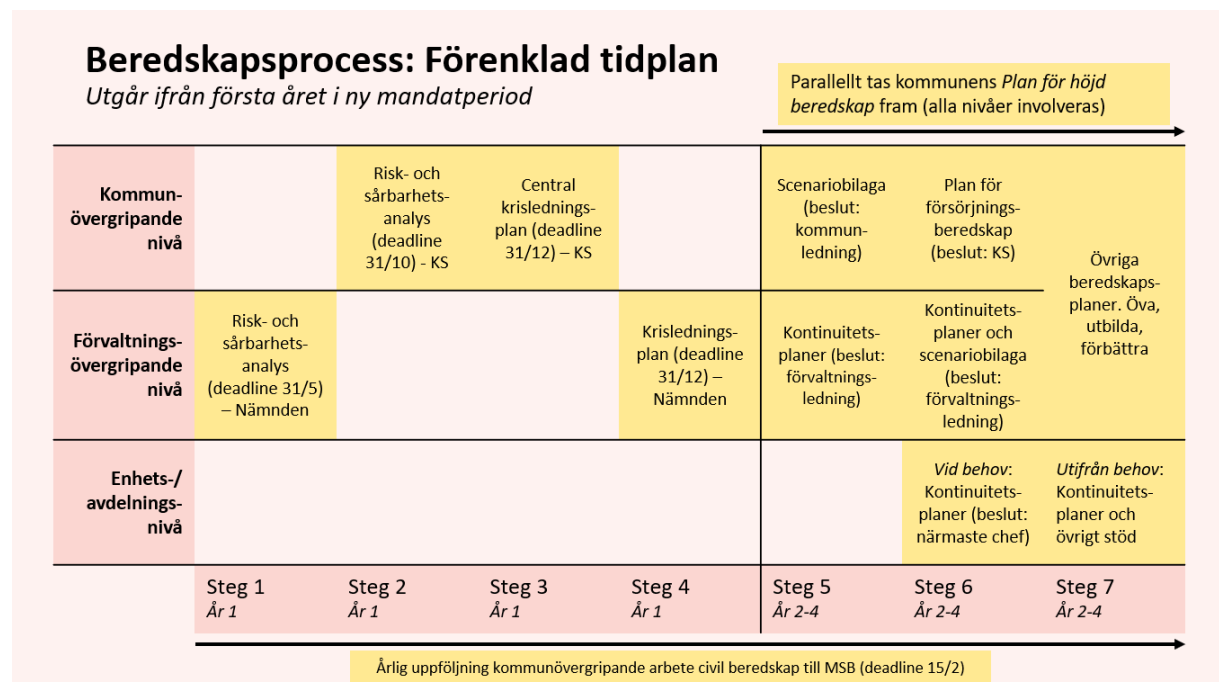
Beredskapsprocess: Förenklad tidplan
Utgår ifrån första året i ny mandatperiod

Parallellt tas kommunens Plan för höjd beredskap fram (alla nivåer involveras)

| | | | | | | | |
|---|---|---|---|---|---|---|---|
| Kommunövergripande nivå | | Risk- och sårbarhetsanalys (deadline 31/10) - KS | Central krisledningsplan (deadline 31/12) – KS | | Scenariobilaga (beslut: kommunledning) | Plan för försörjningsberedskap (beslut: KS) | Övriga beredskapsplaner. Öva, utbilda, förbättra |
| Förvaltningsövergripande nivå | Risk- och sårbarhetsanalys (deadline 31/5) – Nämnden | | | Krisledningsplan (deadline 31/12) – Nämnden | Kontinuitetsplaner (beslut: förvaltningsledning) | Kontinuitetsplaner och scenariobilaga (beslut: förvaltningsledning) | |
| Enhets-/avdelningsnivå | | | | | | Vid behov: Kontinuitetsplaner (beslut: närmaste chef) | Utifrån behov: Kontinuitetsplaner och övrigt stöd |
| | Steg 1 År 1 | Steg 2 År 1 | Steg 3 År 1 | Steg 4 År 1 | Steg 5 År 2-4 | Steg 6 År 2-4 | Steg 7 År 2-4 |

Årlig uppföljning kommunövergripande arbete civil beredskap till MSB (deadline 15/2)